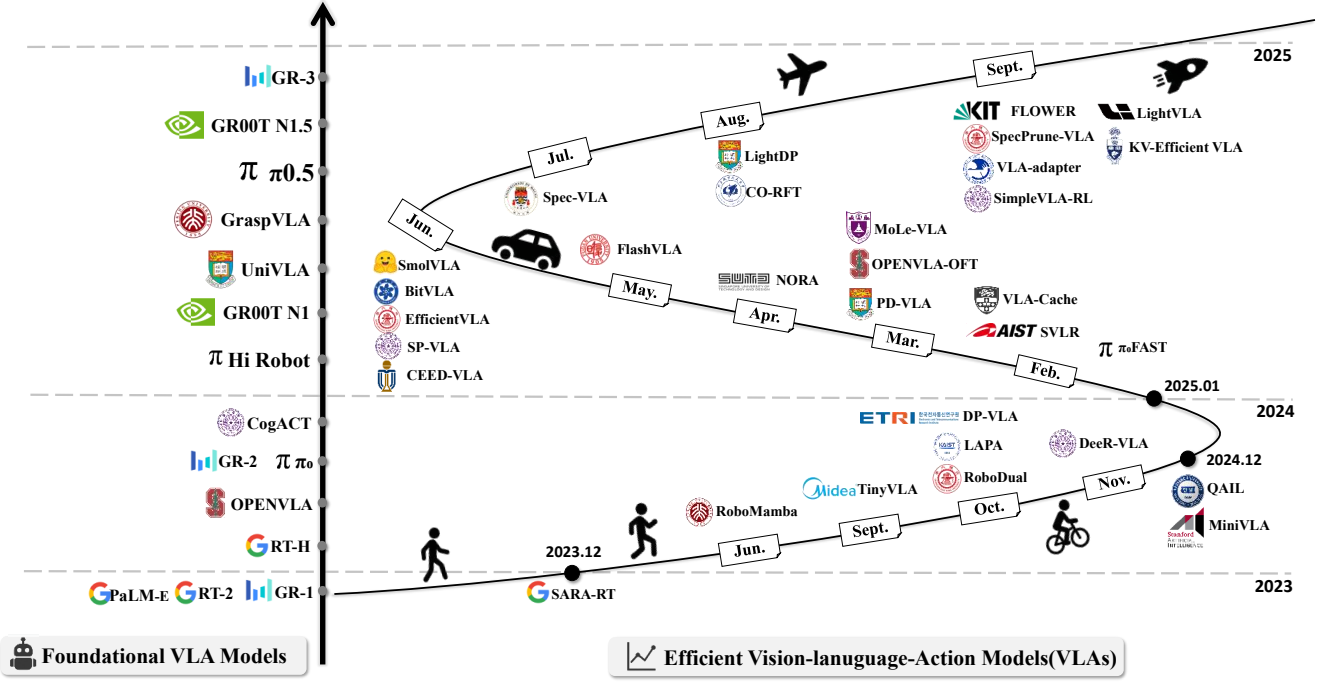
2025

2024

2023

GR-3
GR00T N1.5
π π0.5
GraspVLA
UniVLA
GR00T N1
π Hi Robot
CogACT
GR-2 π π₀
OPENVLA
RT-H
PaLM-E RT-2 GR-1

Foundational VLA Models

Sept.
Aug.
Jul.
Jun.
May.
Apr.
Mar.
Feb.
2025.01
2024.12
Nov.
Oct.
Sept.
Jun.
2023.12

KIT FLOWER
LightVLA
SpecPrune-VLA
KV-Efficient VLA
VLA-adapter
SimpleVLA-RL
LightDP
CO-RFT
Spec-VLA
FlashVLA
MoLe-VLA
OPENVLA-OFT
NORA
PD-VLA
VLA-Cache
AIST SVLR
π π₀FAST
SmolVLA
BitVLA
EfficientVLA
SP-VLA
CEED-VLA
ETRI DP-VLA
LAPA
DeeR-VLA
RoboDual
Midea TinyVLA
QAIL
MiniVLA
RoboMamba
SARA-RT

Efficient Vision-lanuguage-Action Models(VLAs)